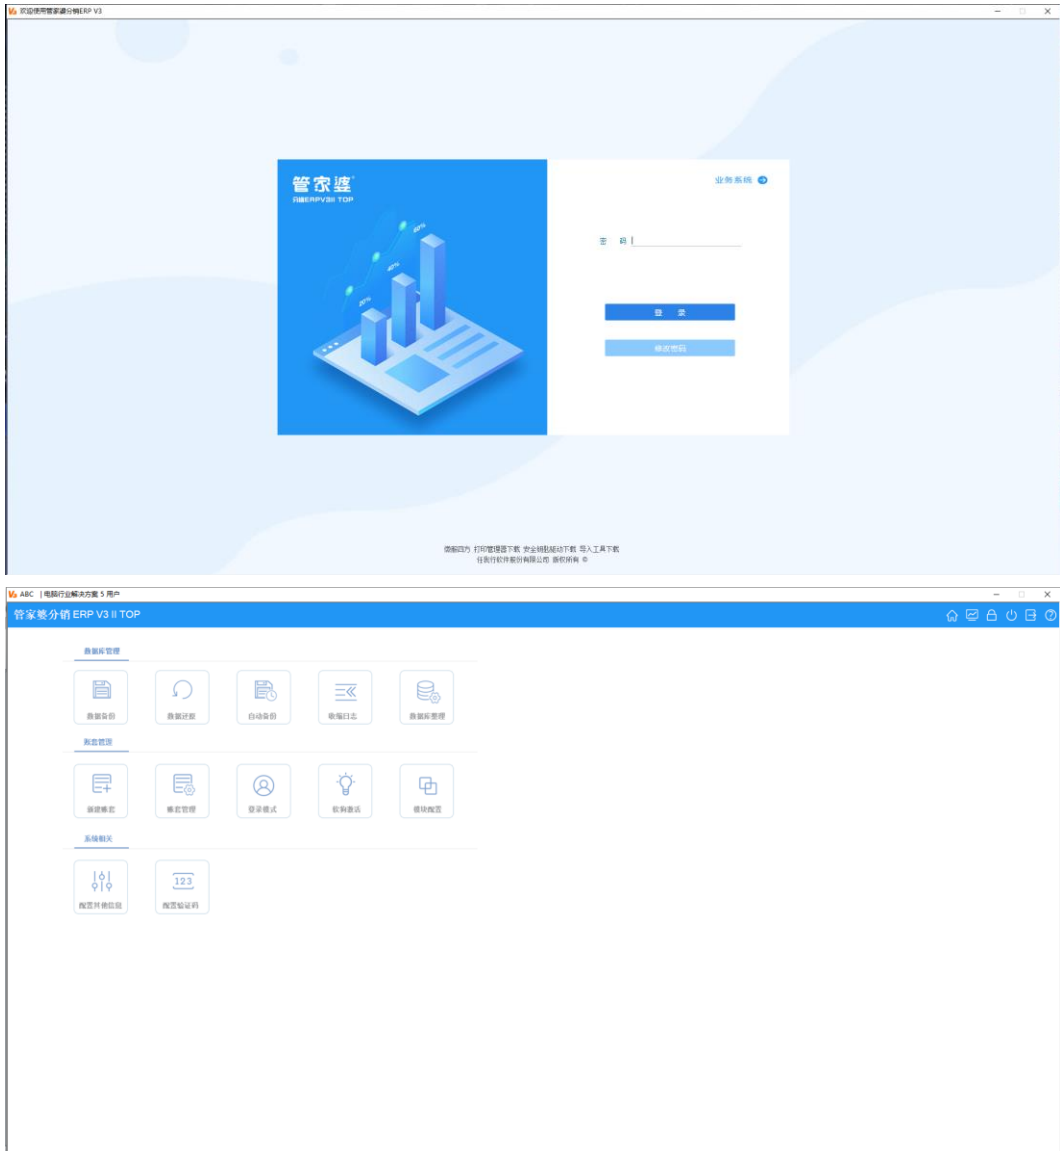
欢迎使用管家婆分销ERP V3

管家婆®
分销ERPV3II TOP

20%
40%
60%

业务系统

密 码

登 录

修改密码

傲视四方 打印管理器下载 安全销钥驱动下载 导入工具下载
任我行软件股份有限公司 版权所有 ©

ABC | 电脑行业解决方案 5 用户

管家婆分销 ERP V3 II TOP

数据库管理

数据备份
数据还原
自动备份
收缩日志
数据库整理

账套管理

新建账套
账套管理
登录模式
软狗激活
模块配置

系统相关

配置其他信息
配置验证码
123